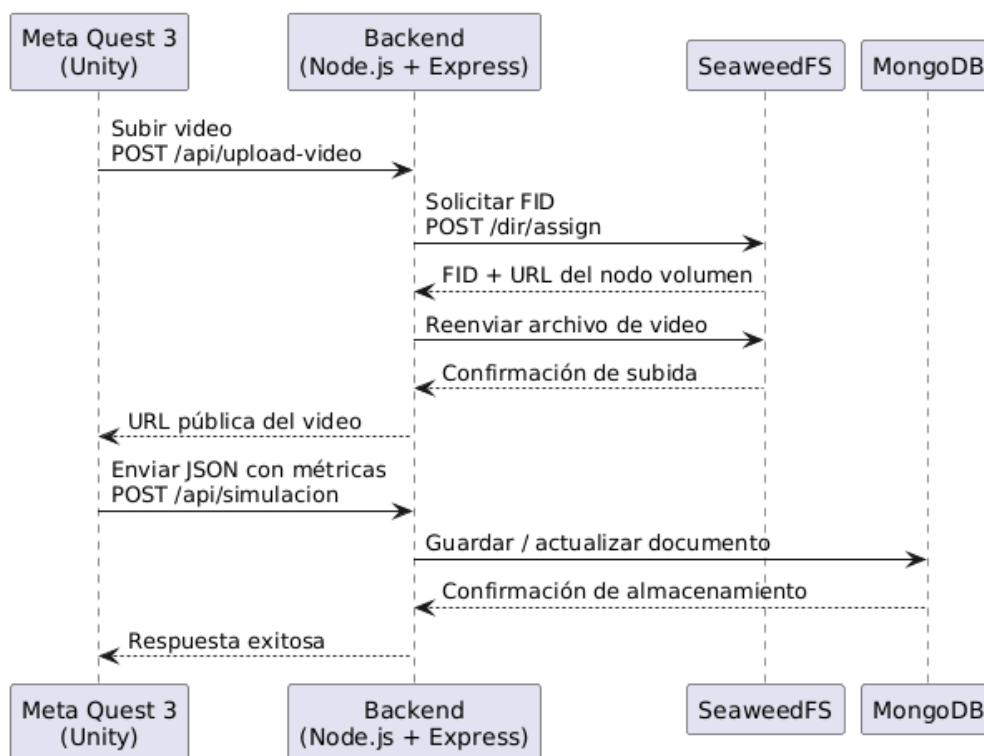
Meta Quest 3
(Unity)

Backend
(Node.js + Express)

SeaweedFS

MongoDB

Subir video
POST /api/upload-video

Solicitar FID
POST /dir/assign

FID + URL del nodo volumen

Reenviar archivo de video

Confirmación de subida

URL pública del video

Enviar JSON con métricas
POST /api/simulacion

Guardar / actualizar documento

Confirmación de almacenamiento

Respuesta exitosa

Meta Quest 3
(Unity)

Backend
(Node.js + Express)

SeaweedFS

MongoDB